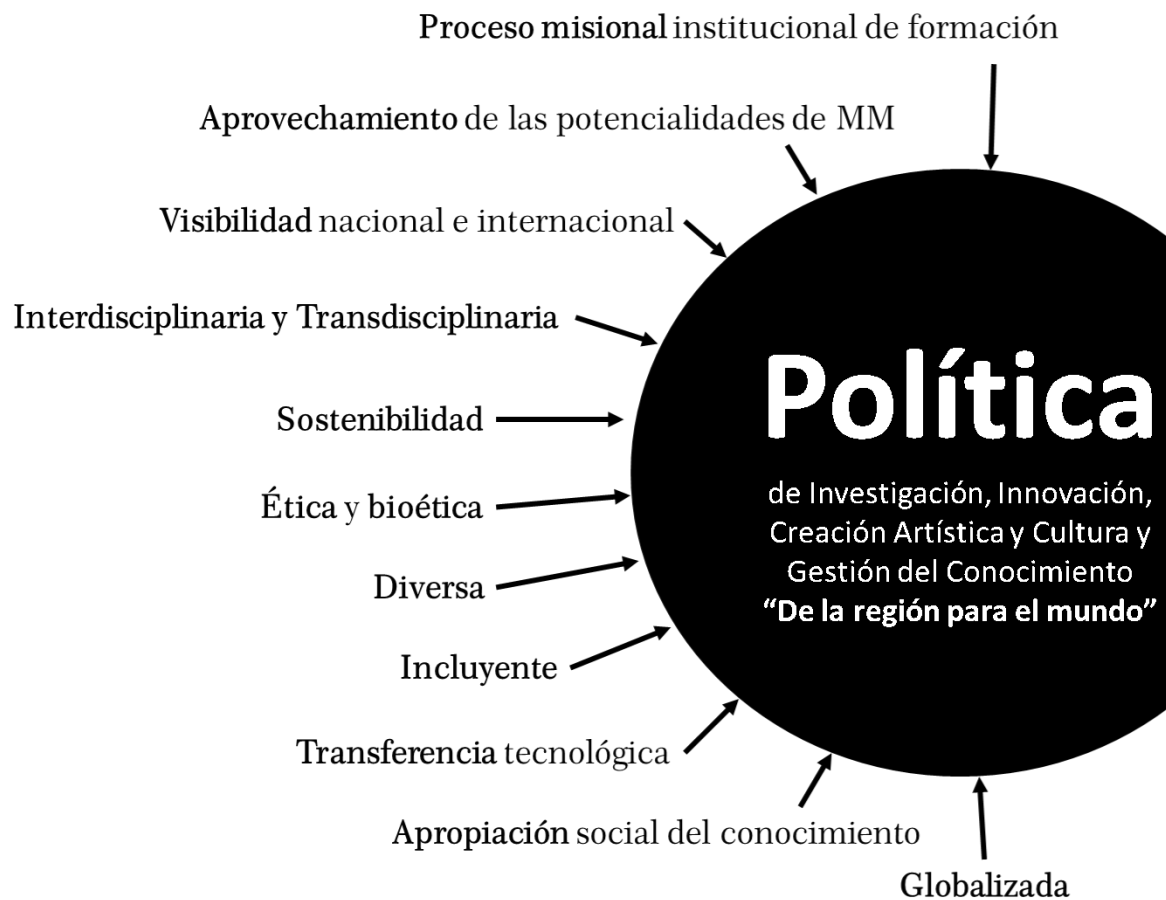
Proceso misional institucional de formación

Aprovechamiento de las potencialidades de MM

Visibilidad nacional e internacional

Interdisciplinaria y Transdisciplinaria

Sostenibilidad

Ética y bioética

Diversa

Incluyente

Transferencia tecnológica

Apropiación social del conocimiento

Globalizada

Política

de Investigación, Innovación, Creación Artística y Cultura y Gestión del Conocimiento
"De la región para el mundo"